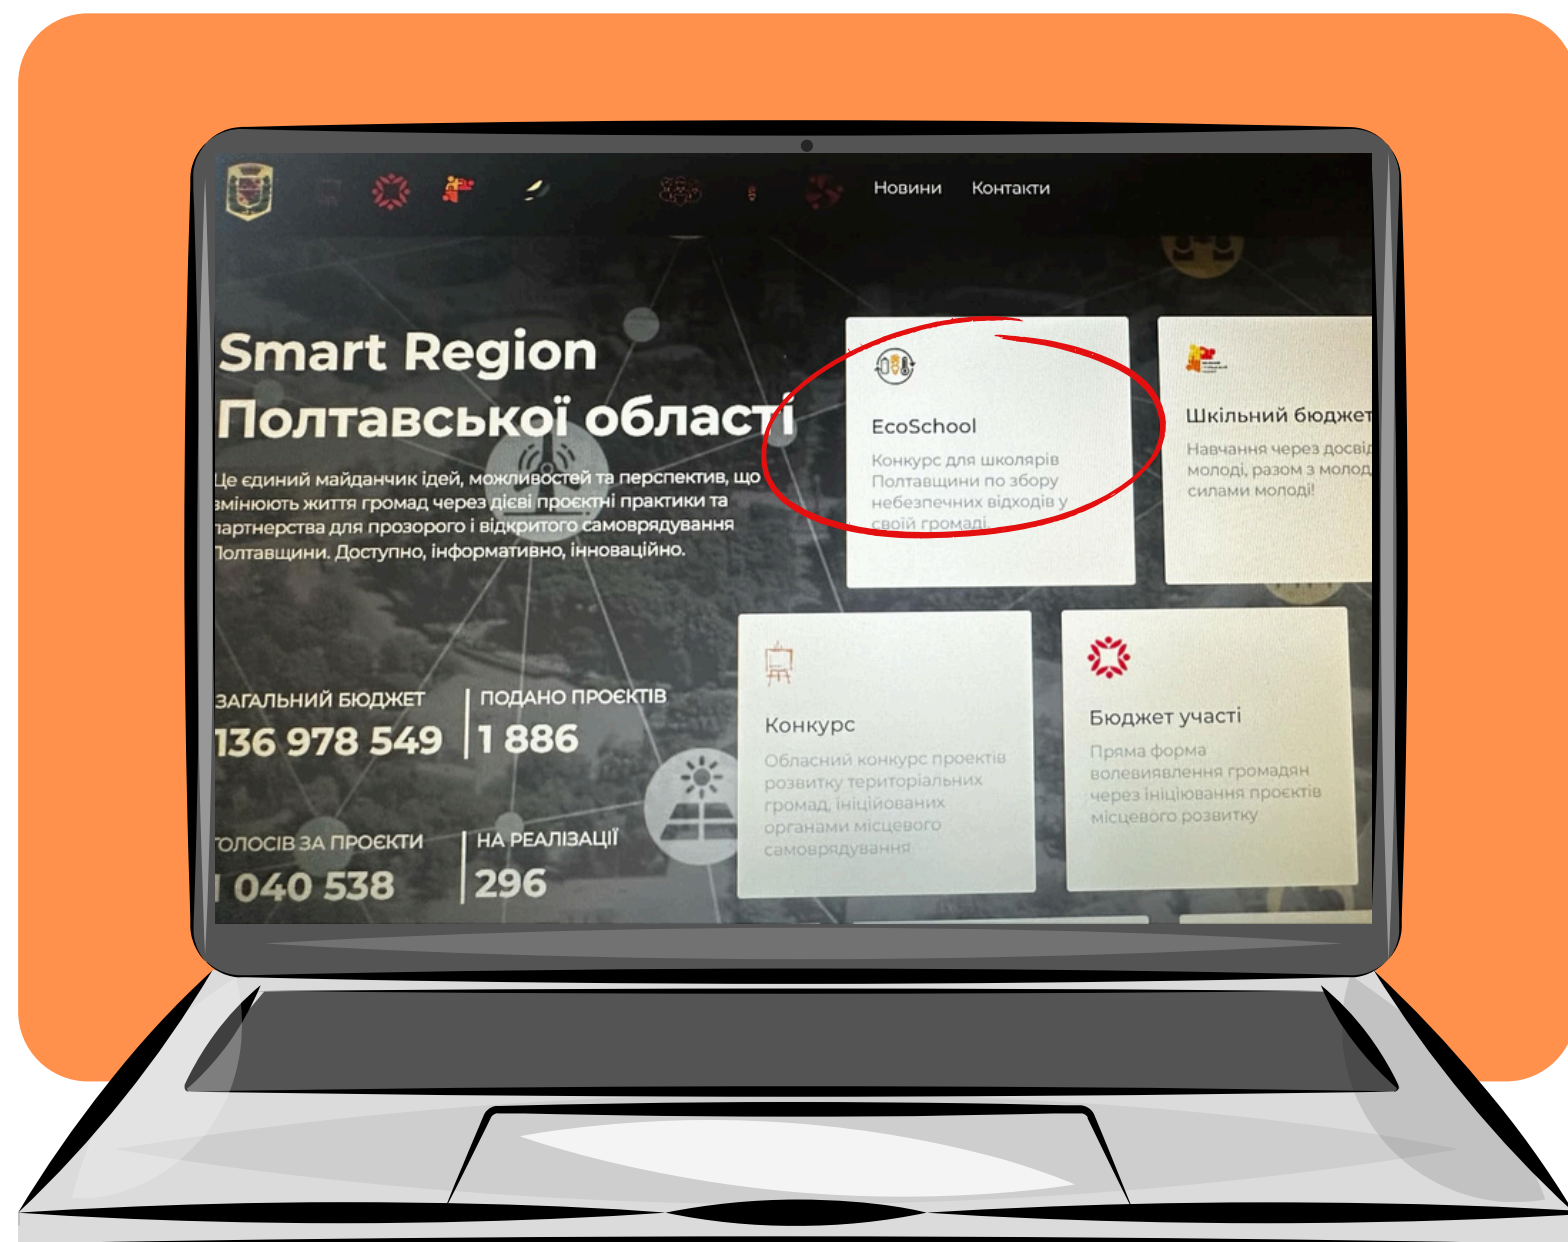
Новини Контакти

Smart Region
Полтавської області

Це єдиний майданчик ідей, можливостей та перспектив, що змінюють життя громад через дієві проєктні практики та партнерства для прозорого і відкритого самоврядування Полтавщини. Доступно, інформативно, інноваційно.

ЗАГАЛЬНИЙ БЮДЖЕТ
136 978 549

ПОДАНО ПРОЄКТІВ
1 886

ГОЛОСІВ ЗА ПРОЄКТИ
1 040 538

НА РЕАЛІЗАЦІЇ
296

EcoSchool
Конкурс для школярів Полтавщини по збору небезпечних відходів у своїй громаді

Шкільний бюджет
Навчання через досвід молоді, разом з молод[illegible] силами молоді!

Конкурс
Обласний конкурс проєктів розвитку територіальних громад, ініційованих органами місцевого самоврядування

Бюджет участі
Пряма форма волевиявлення громадян через ініціювання проєктів місцевого розвитку